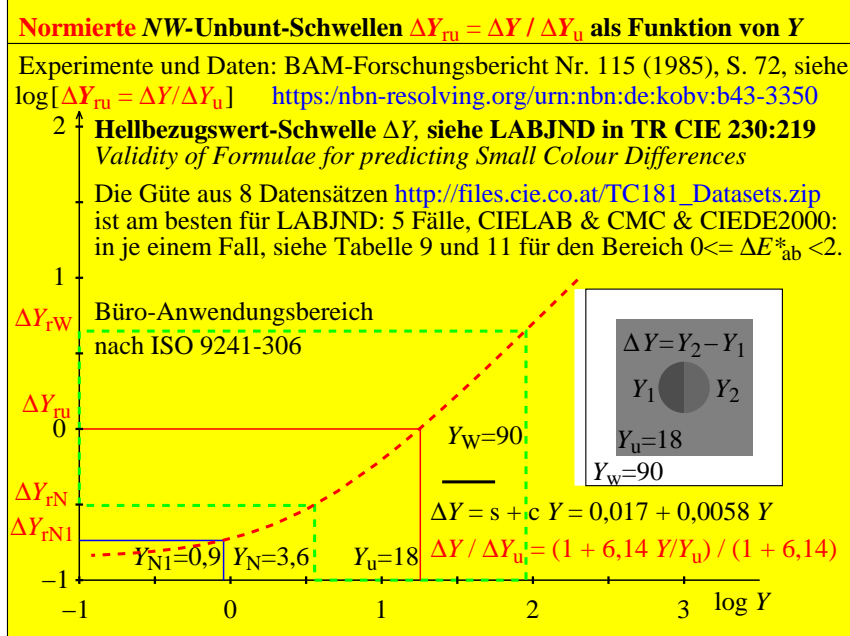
**Normierte *NW*-Unbunt-Schwellen $\Delta Y_{ru} = \Delta Y / \Delta Y_u$ als Funktion von *Y***

Experimente und Daten: BAM-Forschungsbericht Nr. 115 (1985), S. 72, siehe

$\log[\Delta Y_{ru} = \Delta Y/\Delta Y_u]$ https:/nbn-resolving.org/urn:nbn:de:kobv:b43-3350

2

**Hellbezugswert-Schwelle $\Delta Y$, siehe LABJND in TR CIE 230:219**
*Validity of Formulae for predicting Small Colour Differences*

Die Güte aus 8 Datensätzen http://files.cie.co.at/TC181_Datasets.zip ist am besten für LABJND: 5 Fälle, CIELAB & CMC & CIEDE2000: in je einem Fall, siehe Tabelle 9 und 11 für den Bereich 0<= $\Delta E^*_{ab}$ <2.

1

$\Delta Y_{rW}$

Büro-Anwendungsbereich
nach ISO 9241-306

$\Delta Y = Y_2 - Y_1$

$Y_1$ $Y_2$

$Y_u$=18

$Y_w$=90

$\Delta Y_{ru}$

0

$Y_W$=90

$\Delta Y_{rN}$

$\Delta Y = s + c\ Y = 0,017 + 0,0058\ Y$

$\Delta Y_{rN1}$

$Y_{N1}$=0,9 $Y_N$=3,6 $Y_u$=18

$\Delta Y / \Delta Y_u = (1 + 6,14\ Y/Y_u) / (1 + 6,14)$

–1

–1 0 1 2 3 log $Y$